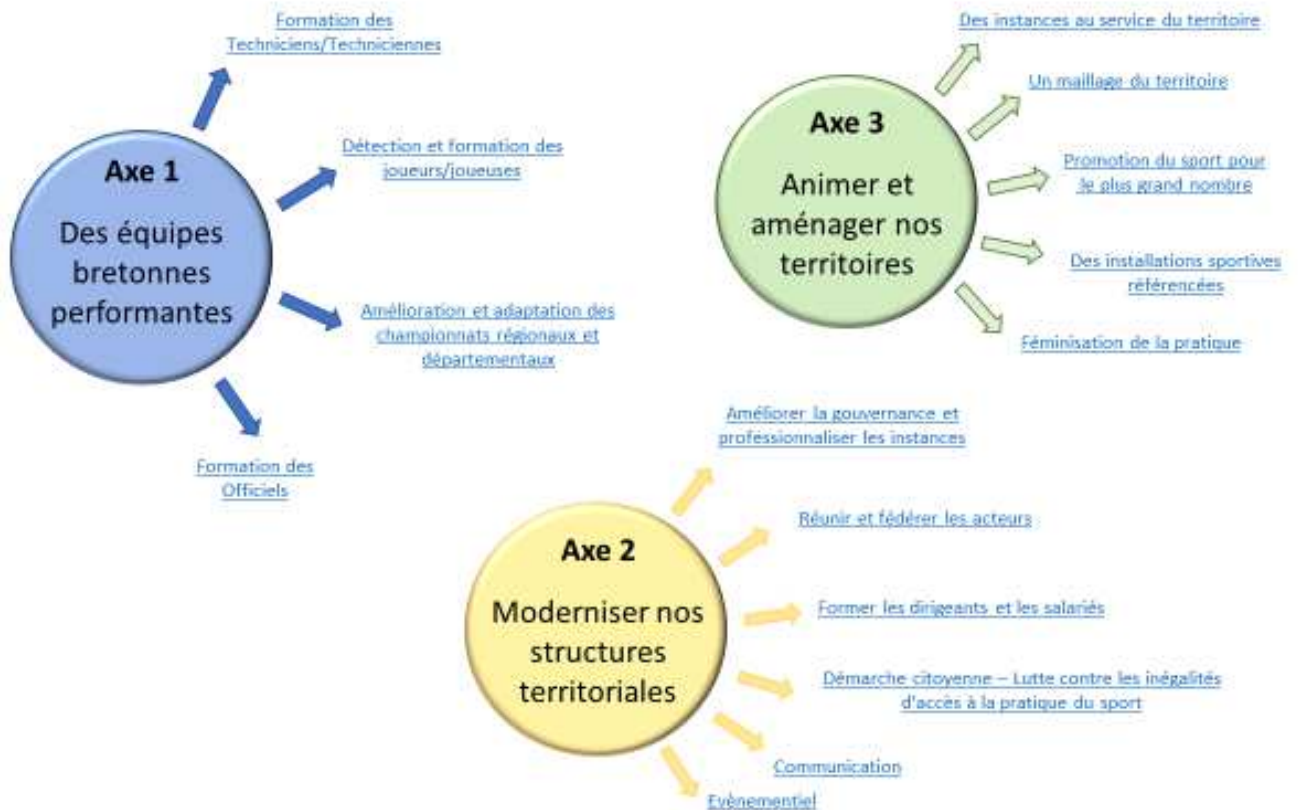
Axe 1

Des équipes bretonnes performantes

Formation des Techniciens/Techniciennes

Détection et formation des joueurs/joueuses

Amélioration et adaptation des championnats régionaux et départementaux

Formation des Officiels

Axe 3

Animer et aménager nos territoires

Des instances au service du territoire

Un maillage du territoire

Promotion du sport pour le plus grand nombre

Des installations sportives référencées

Féminisation de la pratique

Axe 2

Moderniser nos structures territoriales

Améliorer la gouvernance et professionnaliser les instances

Réunir et fédérer les acteurs

Former les dirigeants et les salariés

Démarche citoyenne – Lutte contre les inégalités d'accès à la pratique du sport

Communication

Evènementiel